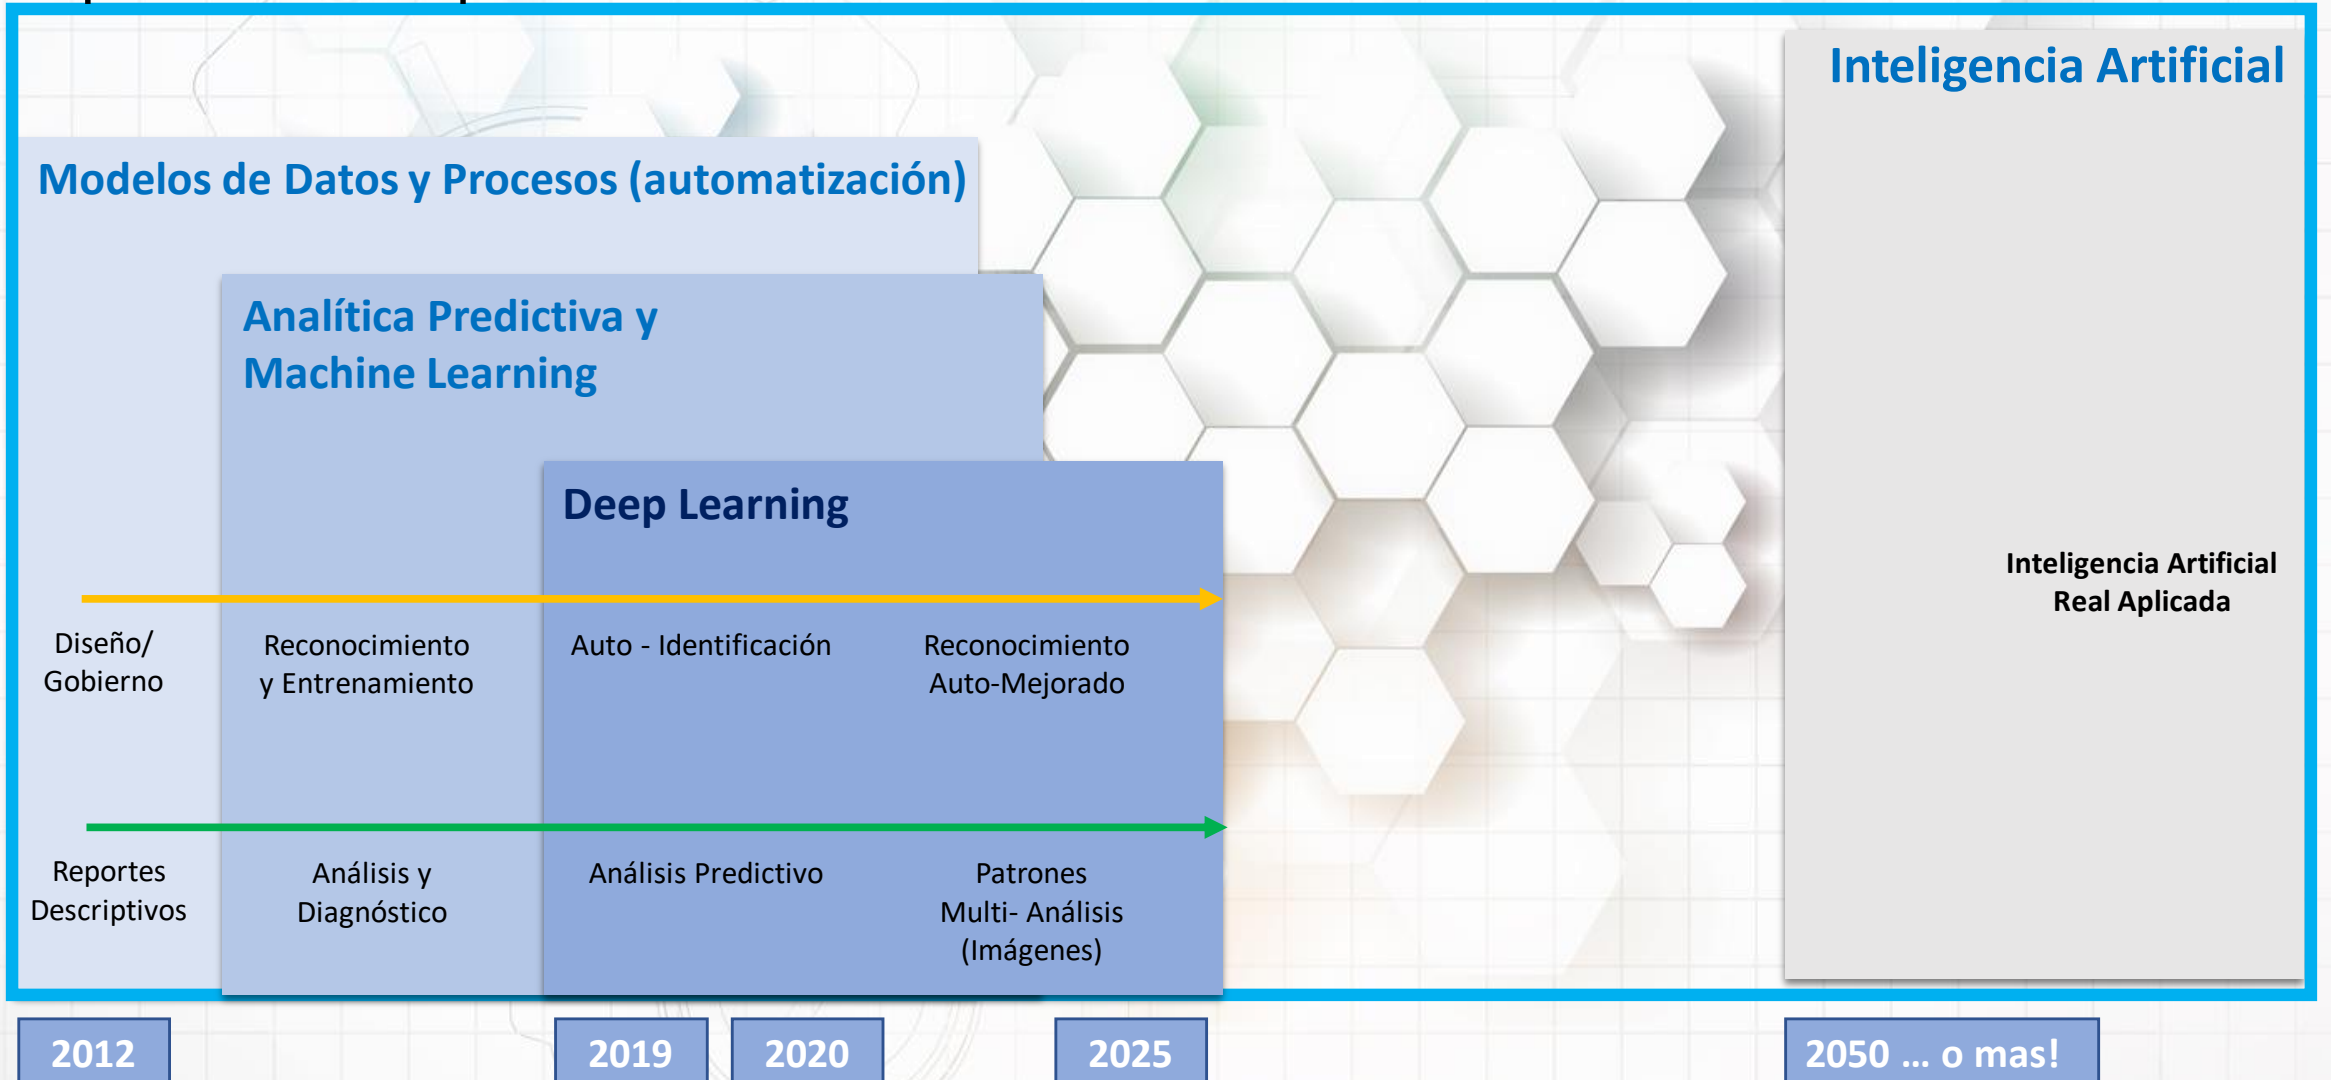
Inteligencia Artificial

Modelos de Datos y Procesos (automatización)

Analítica Predictiva y Machine Learning

Deep Learning

Diseño/ Gobierno

Reconocimiento y Entrenamiento

Auto - Identificación

Reconocimiento Auto-Mejorado

Reportes Descriptivos

Análisis y Diagnóstico

Análisis Predictivo

Patrones Multi- Análisis (Imágenes)

Inteligencia Artificial Real Aplicada

2012

2019

2020

2025

2050 … o mas!